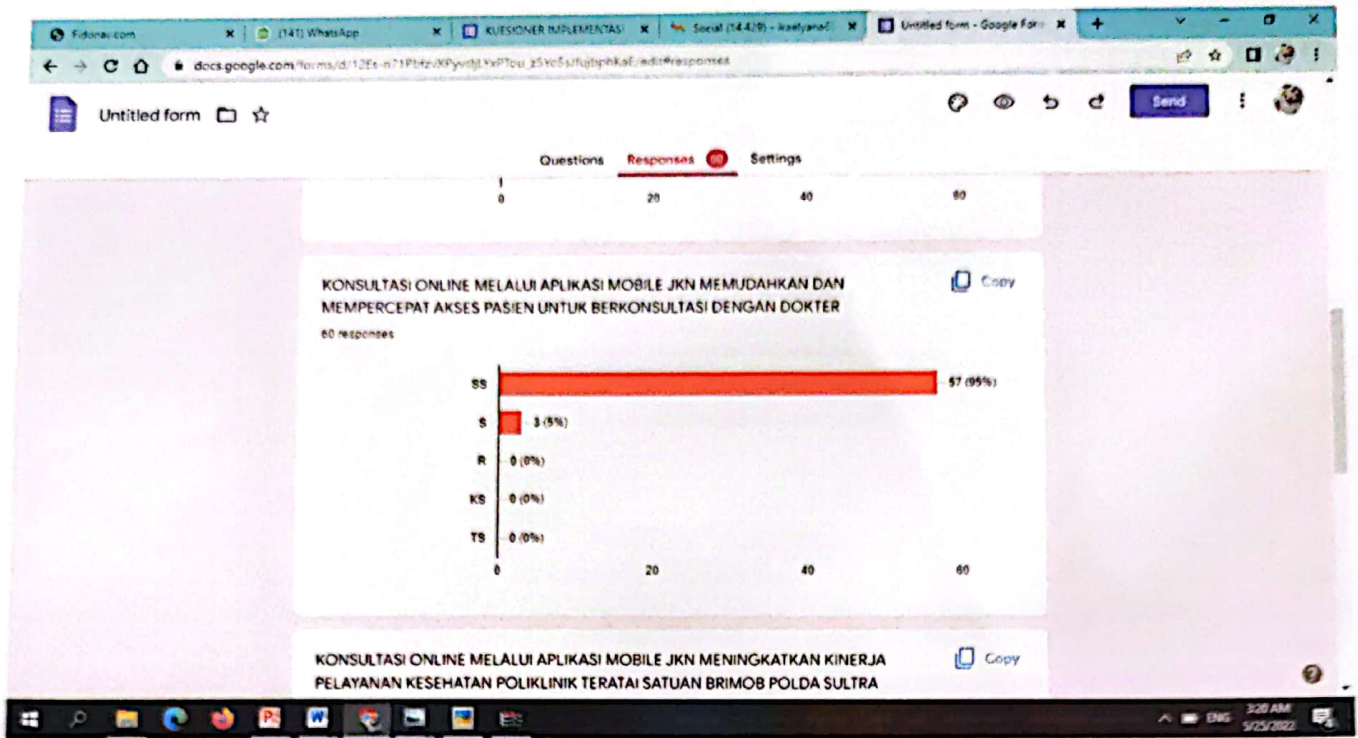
Fidonai.com | (141) WhatsApp | KUESIONER IMPLEMENTASI | Social (14.429) - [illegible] | Untitled form - Google Form

docs.google.com/forms/d/12Es-n71Pbfz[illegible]/edit#responses

Untitled form

Send

Questions Responses 60 Settings

0 20 40 60

KONSULTASI ONLINE MELALUI APLIKASI MOBILE JKN MEMUDAHKAN DAN MEMPERCEPAT AKSES PASIEN UNTUK BERKONSULTASI DENGAN DOKTER

Copy

60 responses

SS 57 (95%)
S 3 (5%)
R 0 (0%)
KS 0 (0%)
TS 0 (0%)

0 20 40 60

KONSULTASI ONLINE MELALUI APLIKASI MOBILE JKN MENINGKATKAN KINERJA PELAYANAN KESEHATAN POLIKLINIK TERATAI SATUAN BRIMOB POLDA SULTRA

Copy

ENG 3:20 AM 5/25/2022